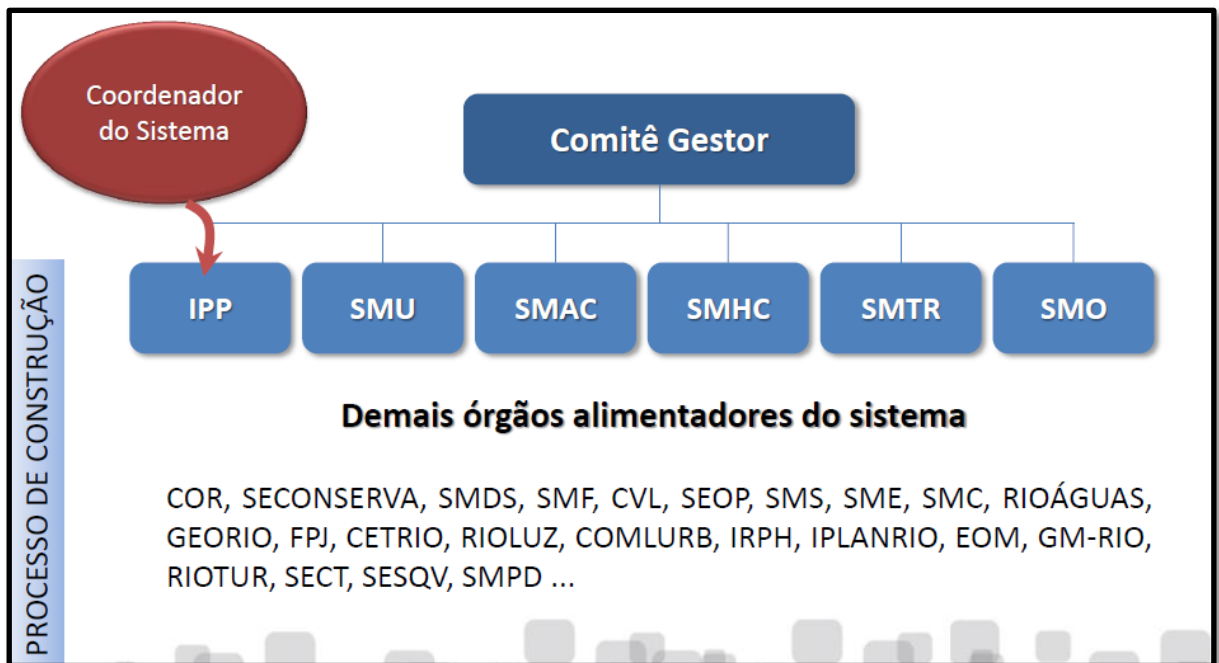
Coordenador do Sistema

Comitê Gestor

IPP

SMU

SMAC

SMHC

SMTR

SMO

PROCESSO DE CONSTRUÇÃO

Demais órgãos alimentadores do sistema

COR, SECONSERVA, SMDS, SMF, CVL, SEOP, SMS, SME, SMC, RIOÁGUAS, GEORIO, FPJ, CETRIO, RIOLUZ, COMLURB, IRPH, IPLANRIO, EOM, GM-RIO, RIOTUR, SECT, SESQV, SMPD ...